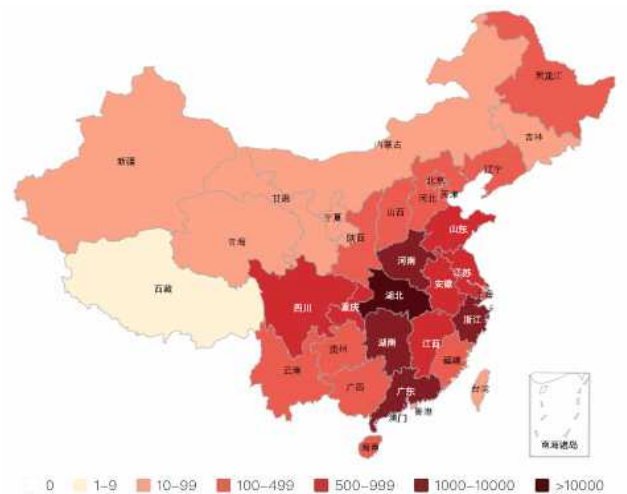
黑龙江
吉林
新疆
内蒙古
辽宁
北京
天津
甘肃
河北
宁夏
山西
山东
青海
陕西
河南
西藏
江苏
安徽
湖北
上海
四川
重庆
浙江
江西
贵州
湖南
福建
云南
台湾
广西
广东
澳门
香港
南海诸岛
海南

0
1–9
10–99
100–499
500–999
1000–10000
>10000